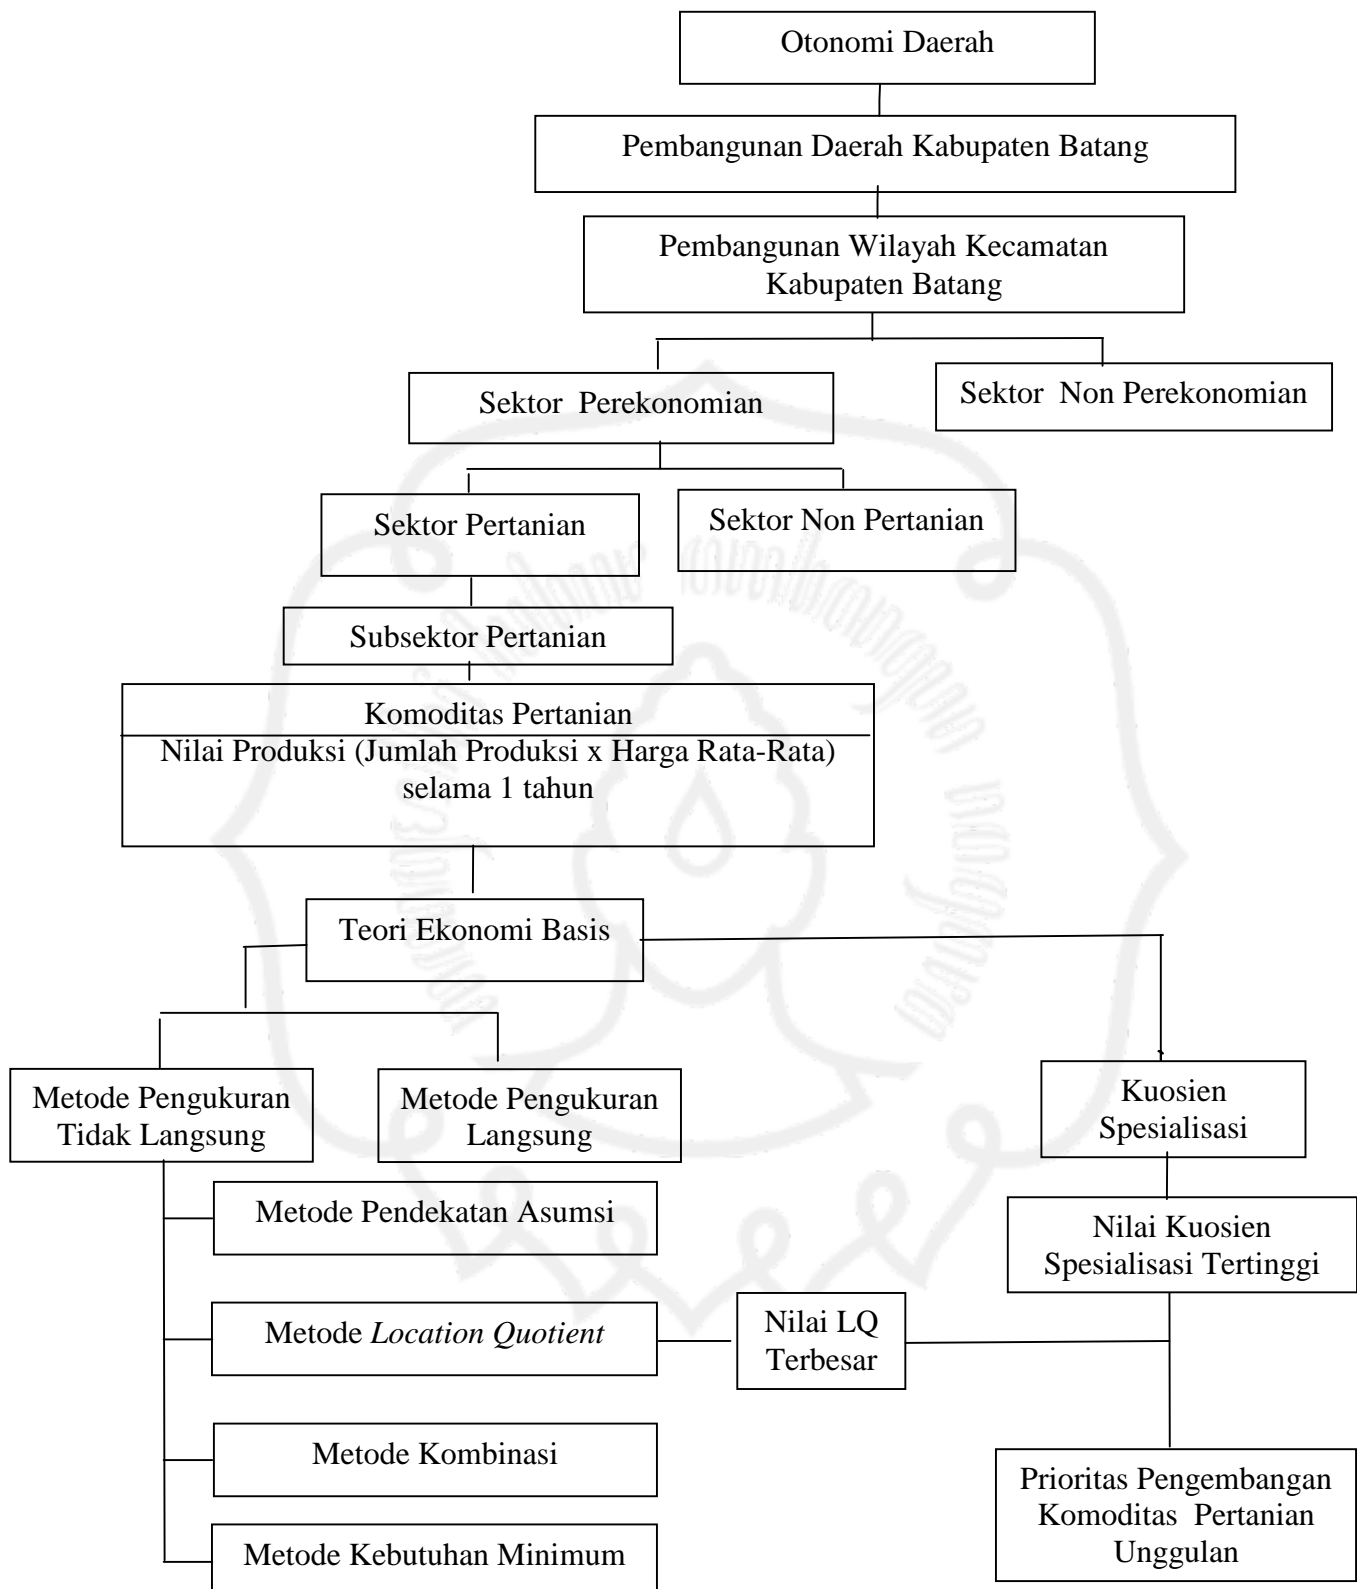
Otonomi Daerah

Pembangunan Daerah Kabupaten Batang

Pembangunan Wilayah Kecamatan Kabupaten Batang

Sektor Perekonomian

Sektor Non Perekonomian

Sektor Pertanian

Sektor Non Pertanian

Subsektor Pertanian

Komoditas Pertanian
Nilai Produksi (Jumlah Produksi x Harga Rata-Rata) selama 1 tahun

Teori Ekonomi Basis

Metode Pengukuran Tidak Langsung

Metode Pengukuran Langsung

Kuosien Spesialisasi

Metode Pendekatan Asumsi

Nilai Kuosien Spesialisasi Tertinggi

Metode *Location Quotient*

Nilai LQ Terbesar

Metode Kombinasi

Prioritas Pengembangan Komoditas Pertanian Unggulan

Metode Kebutuhan Minimum